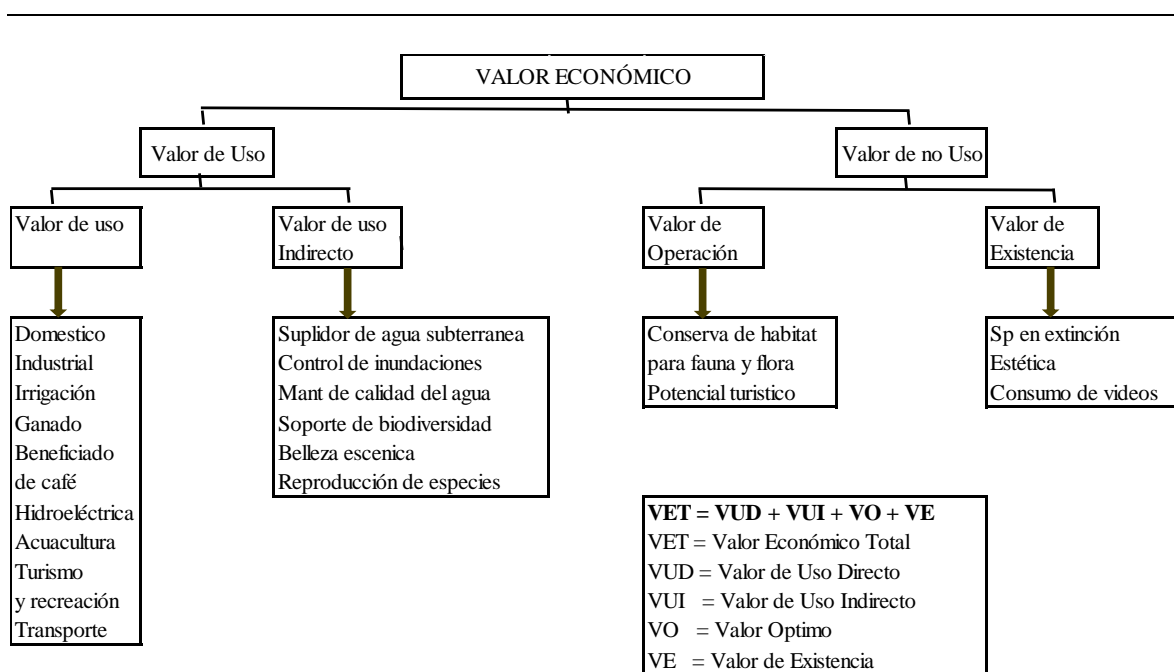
VALOR ECONÓMICO

Valor de Uso

Valor de no Uso

Valor de uso

Valor de uso Indirecto

Valor de Operación

Valor de Existencia

Domestico
Industrial
Irrigación
Ganado
Beneficiado de café
Hidroeléctrica
Acuacultura
Turismo y recreación
Transporte

Suplidor de agua subterranea
Control de inundaciones
Mant de calidad del agua
Soporte de biodiversidad
Belleza escenica
Reproducción de especies

Conserva de habitat para fauna y flora
Potencial turistico

Sp en extinción
Estética
Consumo de videos

**VET = VUD + VUI + VO + VE**
VET = Valor Económico Total
VUD = Valor de Uso Directo
VUI = Valor de Uso Indirecto
VO = Valor Optimo
VE = Valor de Existencia